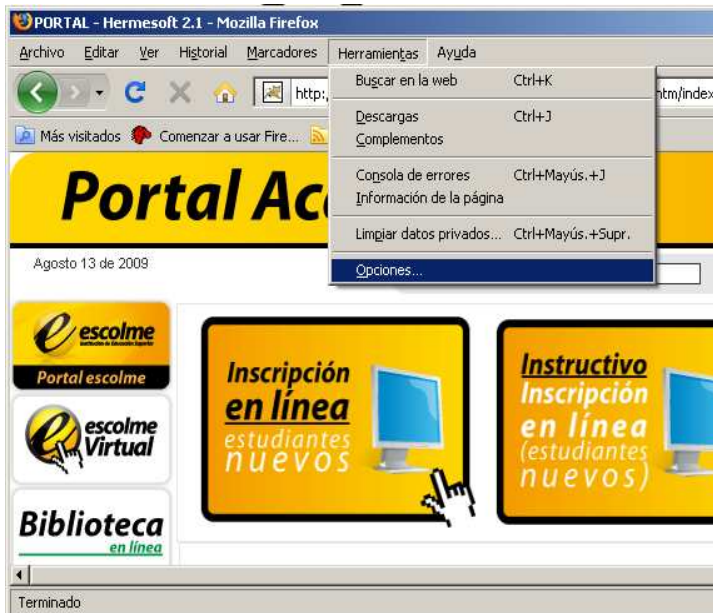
PORTAL - Hermesoft 2.1 - Mozilla Firefox

Archivo Editar Ver Historial Marcadores Herramientas Ayuda

http:

ntm/index

Más visitados Comenzar a usar Fire...

Buscar en la web Ctrl+K
Descargas Ctrl+J
Complementos
Consola de errores Ctrl+Mayús.+J
Información de la página
Limpiar datos privados... Ctrl+Mayús.+Supr.
Opciones...

Portal Ac

Agosto 13 de 2009

escolme

Portal escolme

escolme Virtual

Biblioteca en línea

Inscripción en línea estudiantes nuevos

Instructivo Inscripción en línea (estudiantes nuevos)

Terminado